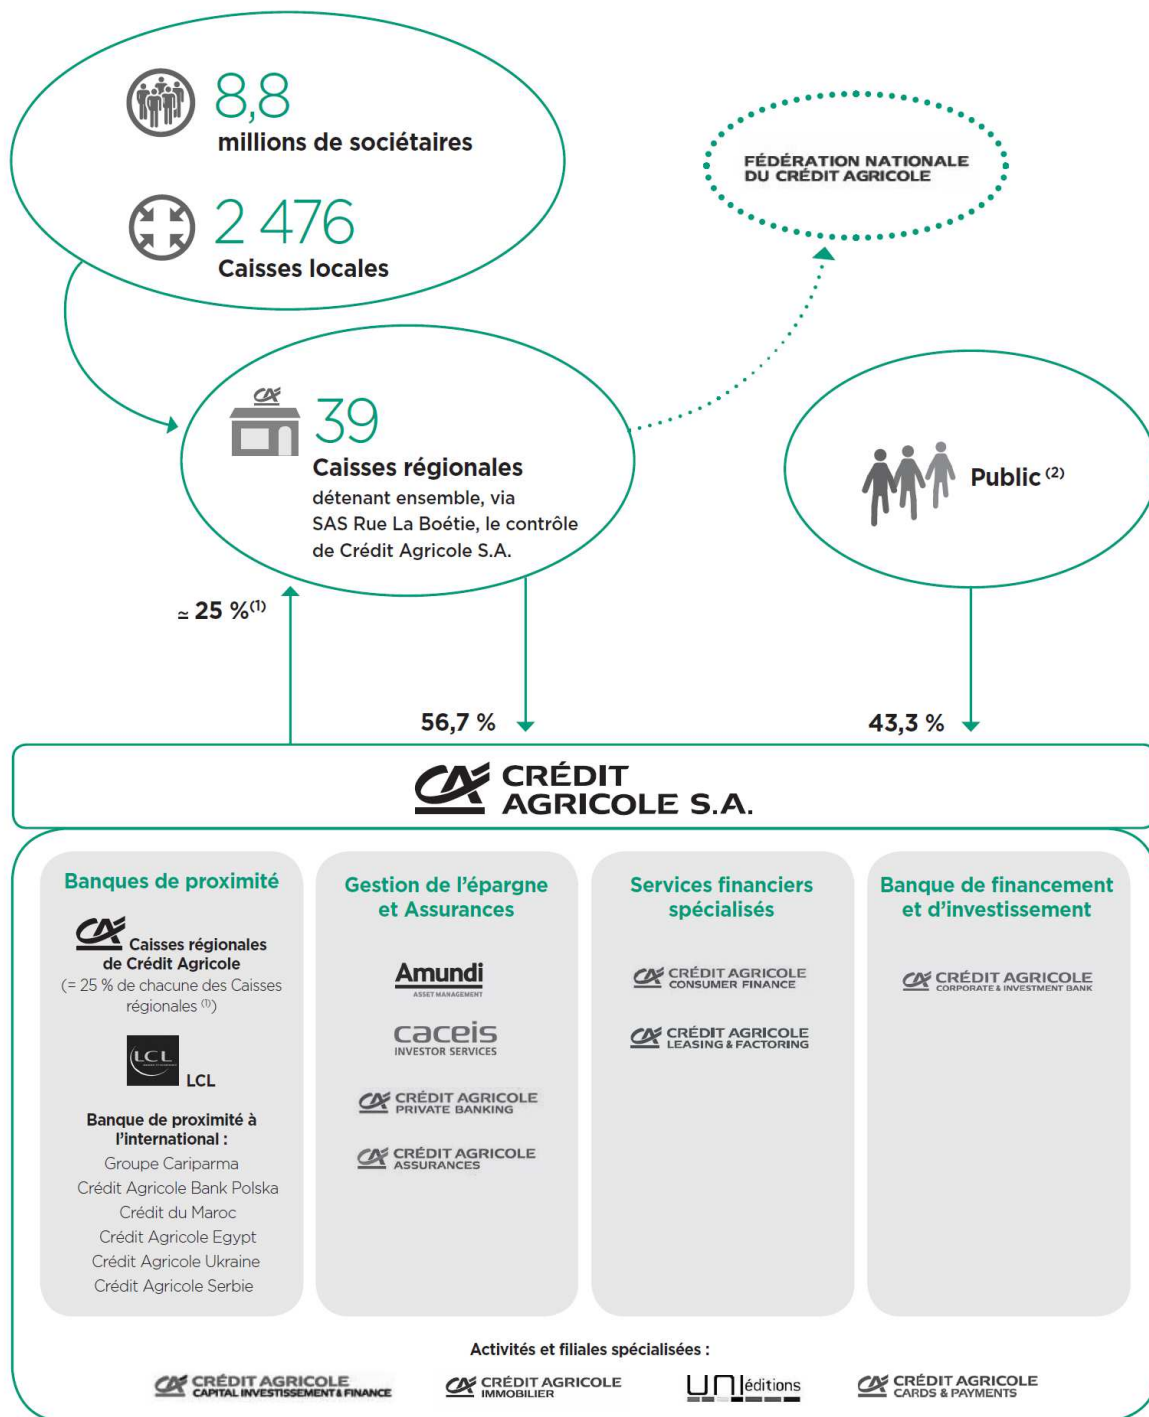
8,8
millions de sociétaires

2 476
Caisses locales

FÉDÉRATION NATIONALE DU CRÉDIT AGRICOLE

39
Caisses régionales
détenant ensemble, via SAS Rue La Boétie, le contrôle de Crédit Agricole S.A.

Public $^{(2)}$

≃ 25 %$^{(1)}$

56,7 %

43,3 %

CRÉDIT AGRICOLE S.A.

Banques de proximité

Caisses régionales de Crédit Agricole
(= 25 % de chacune des Caisses régionales $^{(1)}$)

LCL
LCL

Banque de proximité à l'international :
Groupe Cariparma
Crédit Agricole Bank Polska
Crédit du Maroc
Crédit Agricole Egypt
Crédit Agricole Ukraine
Crédit Agricole Serbie

Gestion de l'épargne et Assurances

Amundi
ASSET MANAGEMENT

caceis
INVESTOR SERVICES

CRÉDIT AGRICOLE
PRIVATE BANKING

CRÉDIT AGRICOLE
ASSURANCES

Services financiers spécialisés

CRÉDIT AGRICOLE
CONSUMER FINANCE

CRÉDIT AGRICOLE
LEASING & FACTORING

Banque de financement et d'investissement

CRÉDIT AGRICOLE
CORPORATE & INVESTMENT BANK

Activités et filiales spécialisées :

CRÉDIT AGRICOLE
CAPITAL INVESTISSEMENT & FINANCE

CRÉDIT AGRICOLE
IMMOBILIER

UNI éditions

CRÉDIT AGRICOLE
CARDS & PAYMENTS